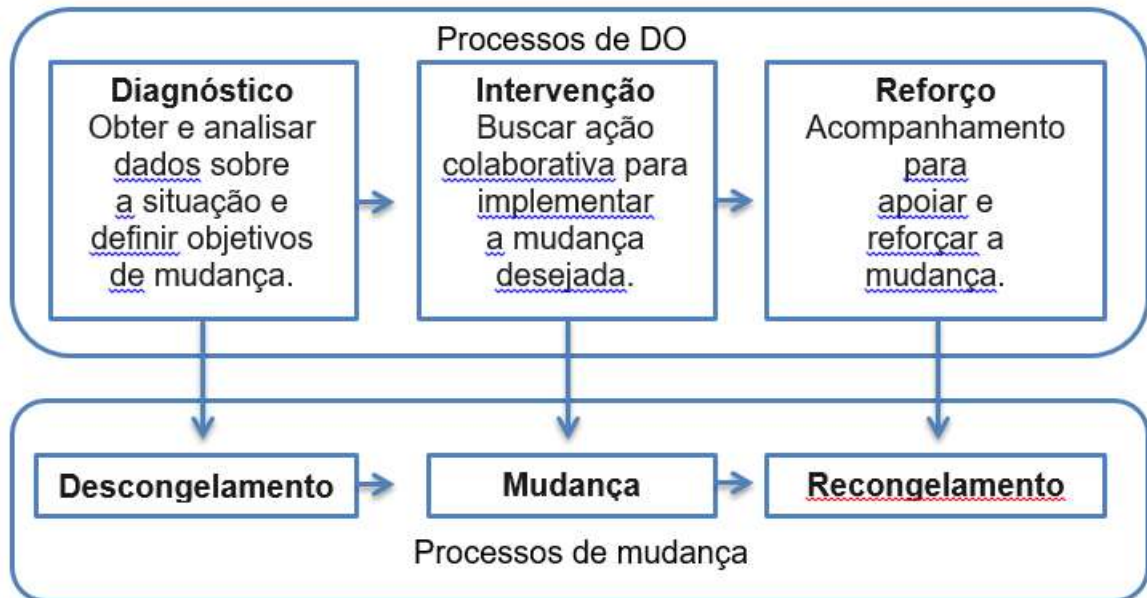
Processos de DO

**Diagnóstico**
Obter e analisar dados sobre a situação e definir objetivos de mudança.

**Intervenção**
Buscar ação colaborativa para implementar a mudança desejada.

**Reforço**
Acompanhamento para apoiar e reforçar a mudança.

**Descongelamento**

**Mudança**

**Recongelamento**

Processos de mudança